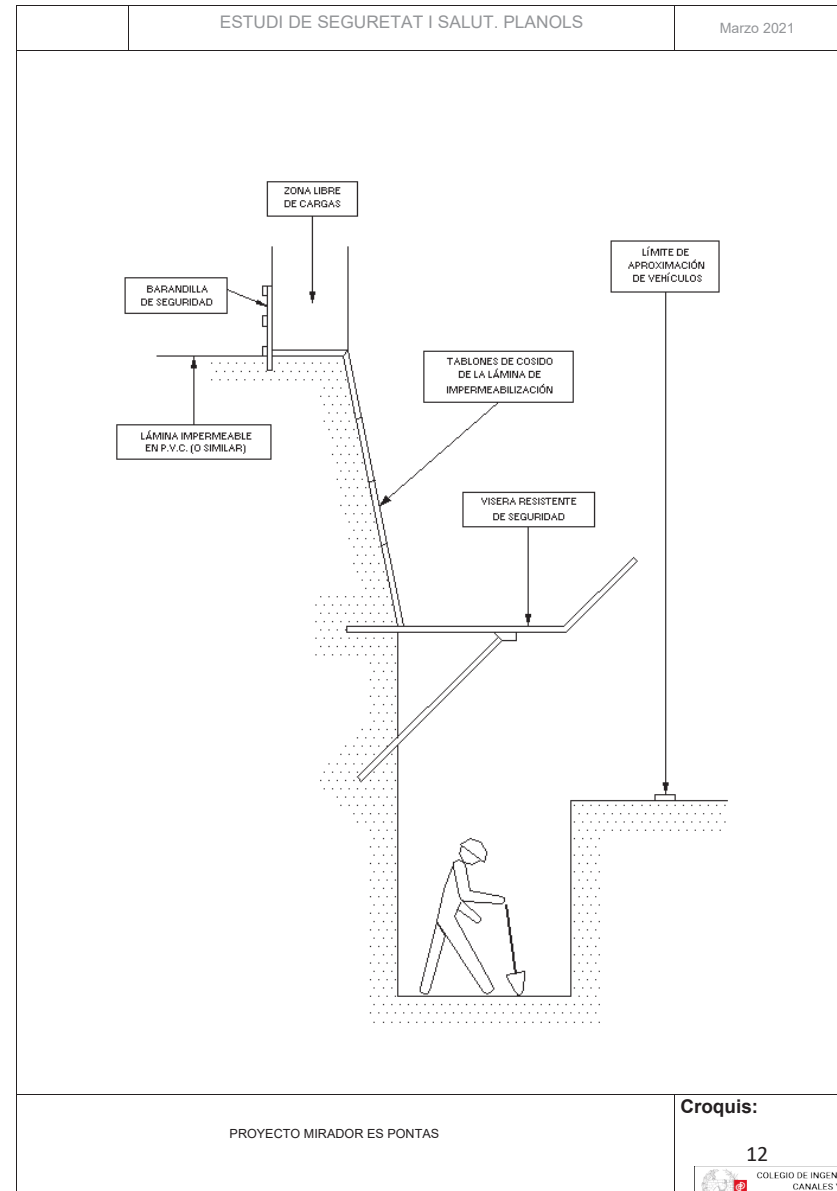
ESTUDI DE SEGURETAT I SALUT. PLANOLS

Marzo 2021

ZONA LIBRE DE CARGAS

LÍMITE DE APROXIMACIÓN DE VEHÍCULOS

BARANDILLA DE SEGURIDAD

TABLONES DE COSIDO DE LA LÁMINA DE IMPERMEABILIZACIÓN

LÁMINA IMPERMEABLE EN P.V.C. (O SIMILAR)

VISERA RESISTENTE DE SEGURIDAD

PROYECTO MIRADOR ES PONTAS

Croquis:

12

COLEGIO DE INGEN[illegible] CANALES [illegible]